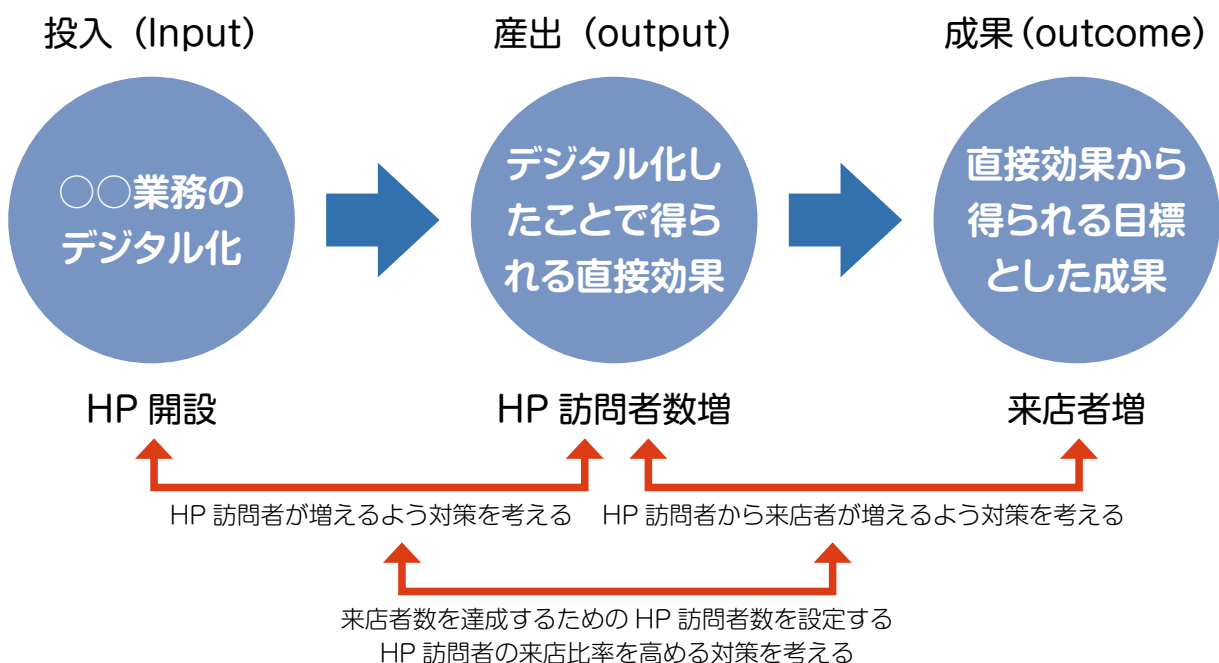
投入（Input）

○○業務のデジタル化

HP 開設

産出（output）

デジタル化したことで得られる直接効果

HP 訪問者数増

成果（outcome）

直接効果から得られる目標とした成果

来店者増

HP 訪問者が増えるよう対策を考える

HP 訪問者から来店者が増えるよう対策を考える

来店者数を達成するための HP 訪問者数を設定する
HP 訪問者の来店比率を高める対策を考える